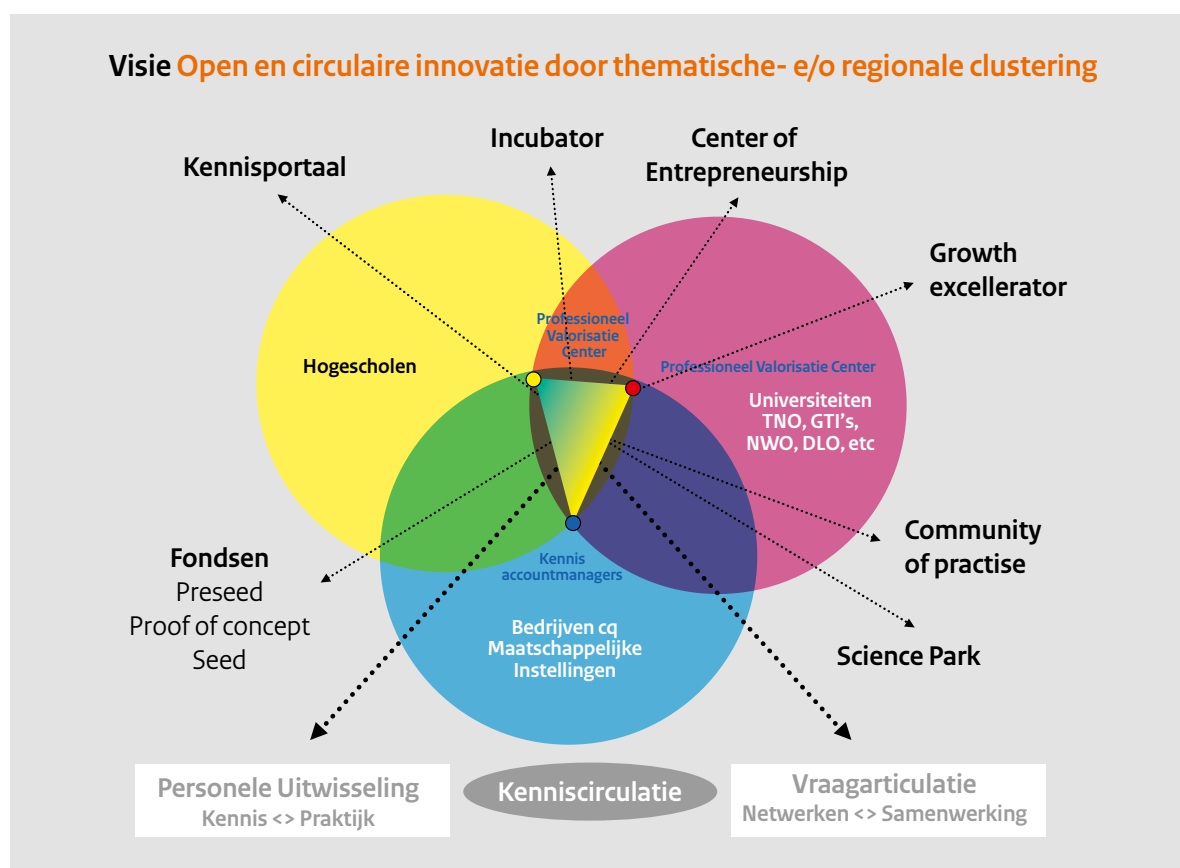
Visie Open en circulaire innovatie door thematische- e/o regionale clustering

Incubator

Center of Entrepreneurship

Kennisportaal

Growth excellerator

Professioneel Valorisatie Center

Hogescholen

Professioneel Valorisatie Center

Universiteiten TNO, GTI's, NWO, DLO, etc

Community of practise

Fondsen
Preseed
Proof of concept
Seed

Kennis accountmanagers

Bedrijven cq Maatschappelijke Instellingen

Science Park

Personele Uitwisseling
Kennis <> Praktijk

Kenniscirculatie

Vraagarticulatie
Netwerken <> Samenwerking